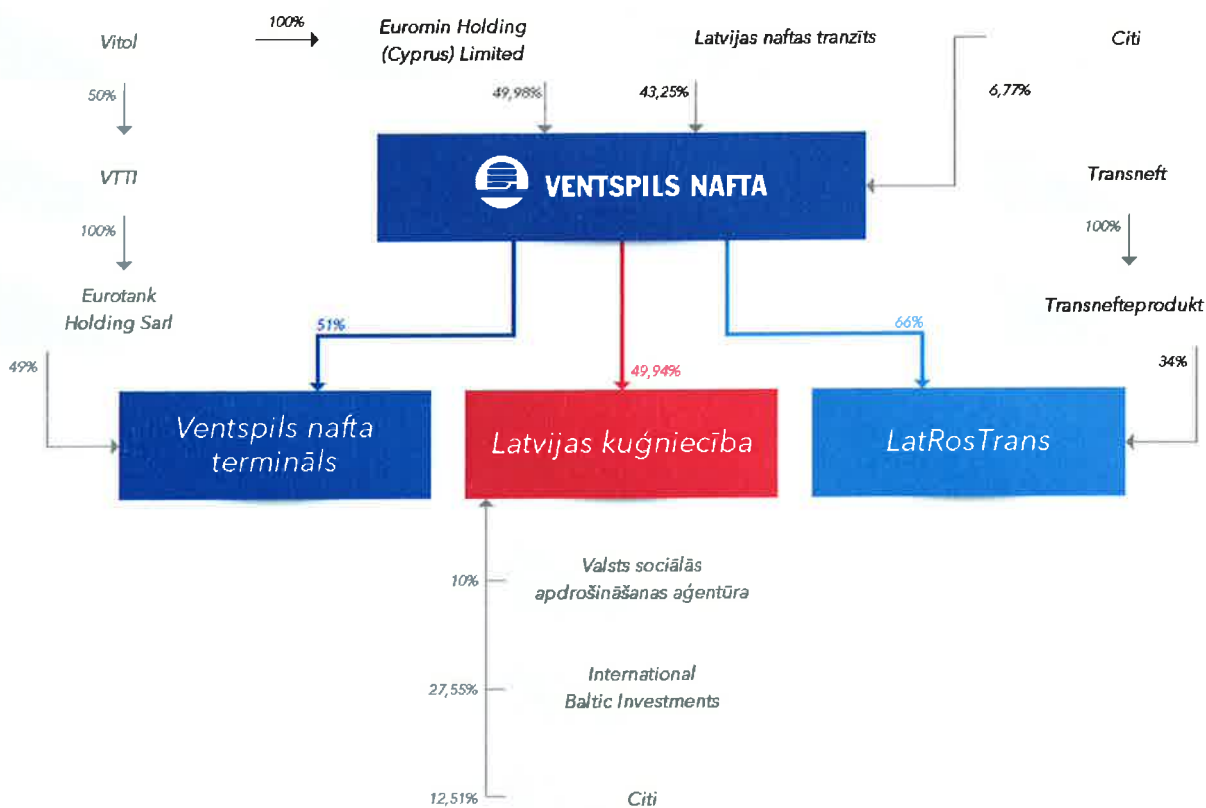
Vitol

100%

Euromin Holding (Cyprus) Limited

Latvijas naftas tranzīts

Citi

50%

49,98%

43,25%

6,77%

VTTI

VENTSPILS NAFTA

Transneft

100%

100%

Eurotank Holding Sarl

Transnefteprodukt

51%

66%

49%

49,94%

34%

Ventspils nafta terminals

Latvijas kuģniecība

LatRosTrans

10%

Valsts sociālās apdrošināšanas aģentūra

27,55%

International Baltic Investments

12,51%

Citi